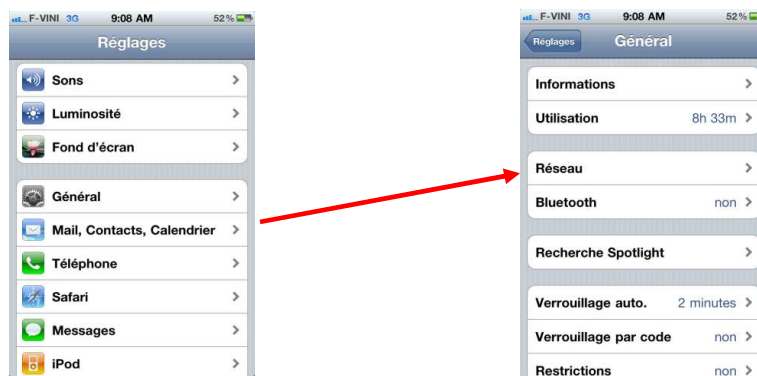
F-VINI 3G 9:08 AM 52 %

Réglages

Sons
Luminosité
Fond d'écran

Général
Mail, Contacts, Calendrier
Téléphone
Safari
Messages
iPod

F-VINI 3G 9:08 AM 52 %

Réglages Général

Informations
Utilisation 8h 33m

Réseau
Bluetooth non

Recherche Spotlight

Verrouillage auto. 2 minutes
Verrouillage par code non
Restrictions non